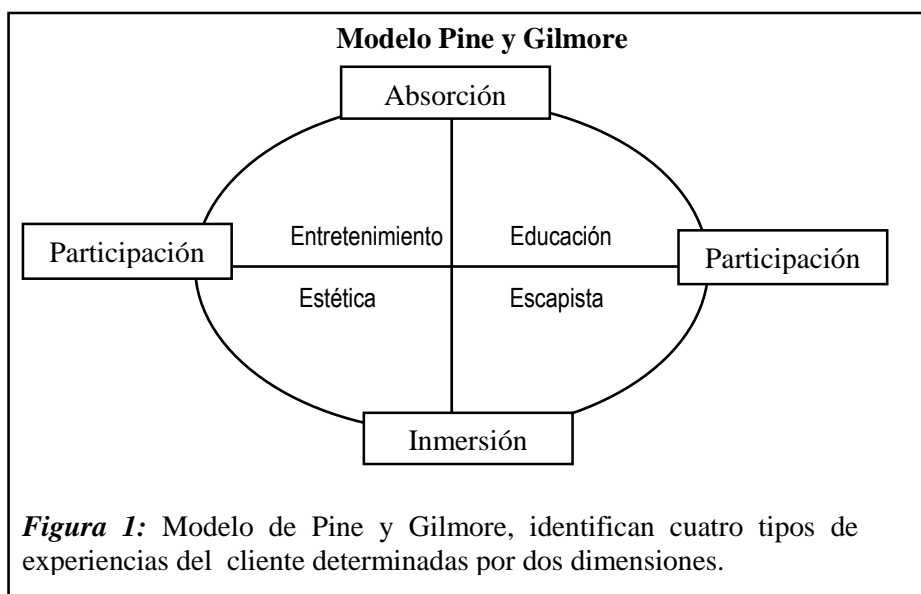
**Modelo Pine y Gilmore**

Absorción

Participación

Entretenimiento

Educación

Participación

Estética

Escapista

Inmersión

*Figura 1:* Modelo de Pine y Gilmore, identifican cuatro tipos de experiencias del cliente determinadas por dos dimensiones.